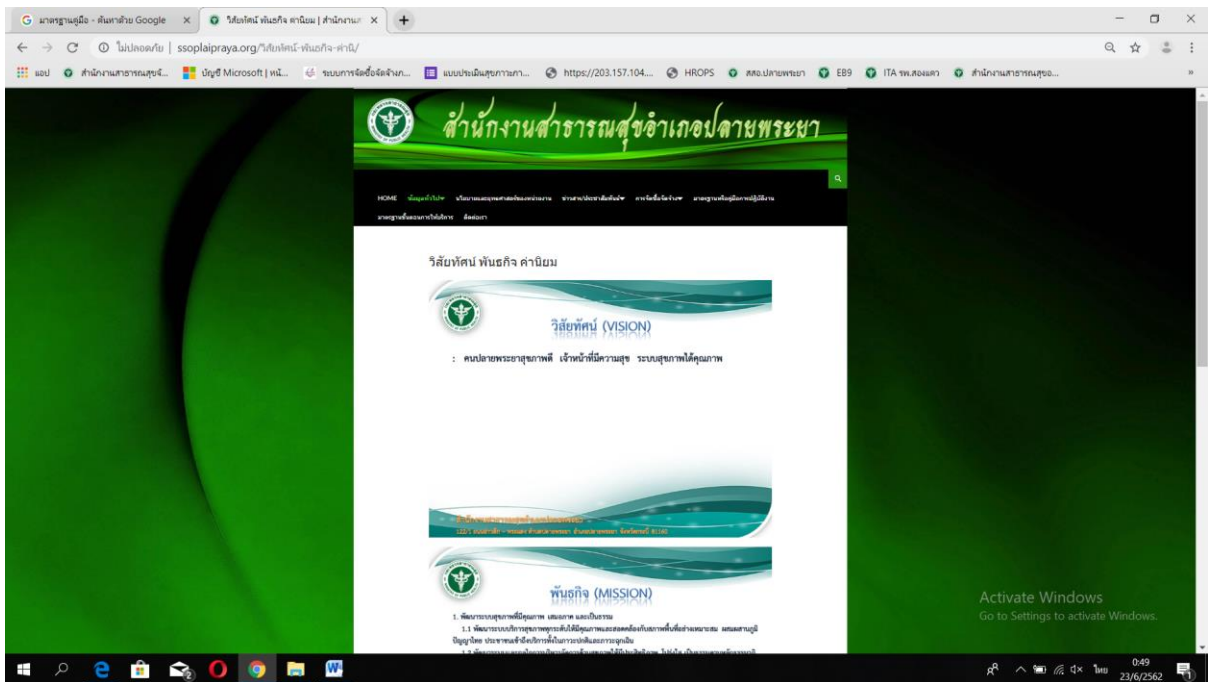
G มาตรฐานคู่มือ - ค้นหาด้วย Google ×
วิสัยทัศน์ พันธกิจ ค่านิยม | สำนักงานส ×
+

ไม่ปลอดภัย | ssoplaipraya.org/วิสัยทัศน์-พันธกิจ-ค่านิ/

แอป สำนักงานสาธารณสุขจั... บัญชี Microsoft | หน้... ระบบการจัดซื้อจัดจ้างภ... แบบประเมินสุขภาพกา... https://203.157.104... HROPS สสอ.ปลายพระยา EB9 ITA รพ.สองแคว สำนักงานสาธารณสุขอ...

สำนักงานสาธารณสุขอำเภอปลายพระยา

HOME ข้อมูลทั่วไป นโยบายและยุทธศาสตร์ของหน่วยงาน ข่าวสาร/ประชาสัมพันธ์ การจัดซื้อจัดจ้าง มาตรฐานหรือคู่มือการปฏิบัติงาน มาตรฐานขั้นตอนการให้บริการ ติดต่อเรา

วิสัยทัศน์ พันธกิจ ค่านิยม

วิสัยทัศน์ (VISION)

: คนปลายพระยาสุขภาพดี เจ้าหน้าที่มีความสุข ระบบสุขภาพได้คุณภาพ

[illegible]

พันธกิจ (MISSION)

1. พัฒนาระบบสุขภาพที่มีคุณภาพ เสมอภาค และเป็นธรรม
1.1 พัฒนาระบบบริการสุขภาพทุกระดับให้มีคุณภาพและสอดคล้องกับสภาพพื้นที่อย่างเหมาะสม ผสมผสานภูมิปัญญาไทย ประชาชนเข้าถึงบริการทั้งในภาวะปกติและภาวะฉุกเฉิน
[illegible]

Activate Windows
Go to Settings to activate Windows.

ไทย 0:49 23/6/2562